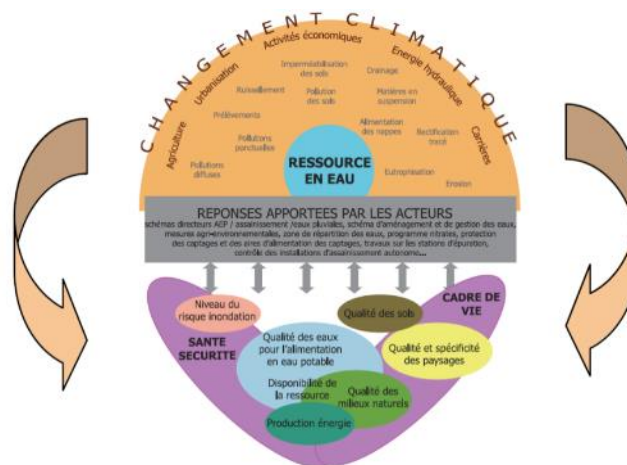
CHANGEMENT CLIMATIQUE

Agriculture
Urbanisation
Activités économiques
Energie hydraulique
Carrières

Imperméabilisation des sols
Drainage
Ruissellement
Pollution des sols
Matières en suspension
Prélèvements
Alimentation des nappes
Pollutions ponctuelles
Rectification tracé
Pollutions diffuses
Eutrophisation
Erosion

RESSOURCE EN EAU

REPONSES APPORTEES PAR LES ACTEURS
schémas directeurs AEP / assainissement /eaux pluviales, schéma d'aménagement et de gestion des eaux, mesures agroenvironnementales, zone de répartition des eaux, programme nitrates, protection des captages et des aires d'alimentation des captages, travaux sur les stations d'épuration, contrôle des installations d'assainissement autonome...

Niveau du risque inondation
SANTE SECURITE
Qualité des sols
CADRE DE VIE
Qualité des eaux pour l'alimentation en eau potable
Qualité et spécificité des paysages
Disponibilité de la ressource
Qualité des milieux naturels
Production énergie